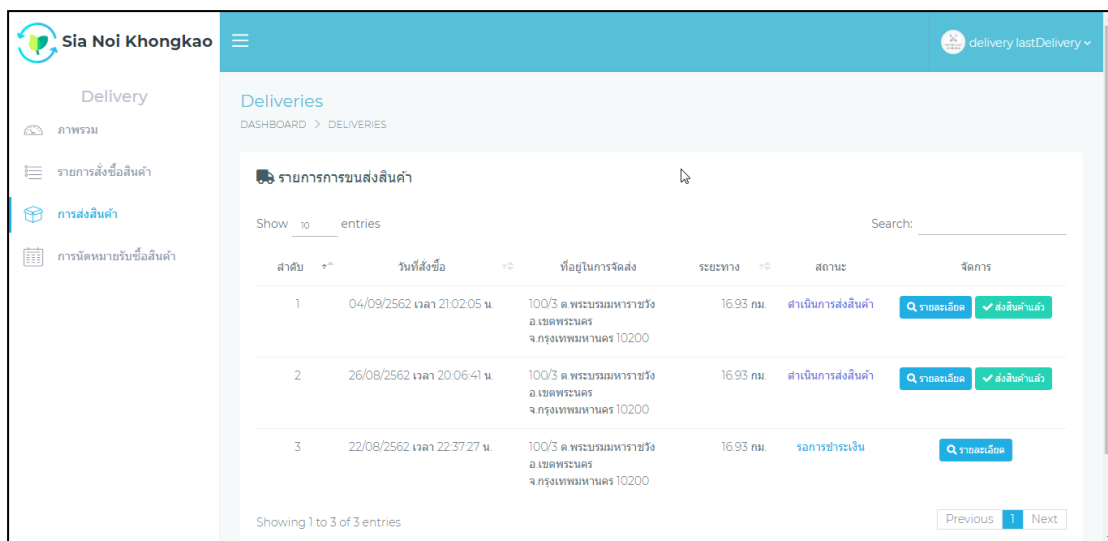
Sia Noi Khongkao

delivery lastDelivery

Delivery

ภาพรวม

รายการสั่งซื้อสินค้า

การส่งสินค้า

การนัดหมายรับซื้อสินค้า

Deliveries

DASHBOARD > DELIVERIES

รายการการขนส่งสินค้า

Show 10 entries

Search:

| ลำดับ | วันที่สั่งซื้อ | ที่อยู่ในการจัดส่ง | ระยะทาง | สถานะ | จัดการ |
|---|---|---|---|---|---|
| 1 | 04/09/2562 เวลา 21:02:05 น. | 100/3 ต.พระบรมมหาราชวัง อ.เขตพระนคร จ.กรุงเทพมหานคร 10200 | 16.93 กม. | ดำเนินการส่งสินค้า | รายละเอียด ส่งสินค้าแล้ว |
| 2 | 26/08/2562 เวลา 20:06:41 น. | 100/3 ต.พระบรมมหาราชวัง อ.เขตพระนคร จ.กรุงเทพมหานคร 10200 | 16.93 กม. | ดำเนินการส่งสินค้า | รายละเอียด ส่งสินค้าแล้ว |
| 3 | 22/08/2562 เวลา 22:37:27 น. | 100/3 ต.พระบรมมหาราชวัง อ.เขตพระนคร จ.กรุงเทพมหานคร 10200 | 16.93 กม. | รอการชำระเงิน | รายละเอียด |

Showing 1 to 3 of 3 entries

Previous 1 Next